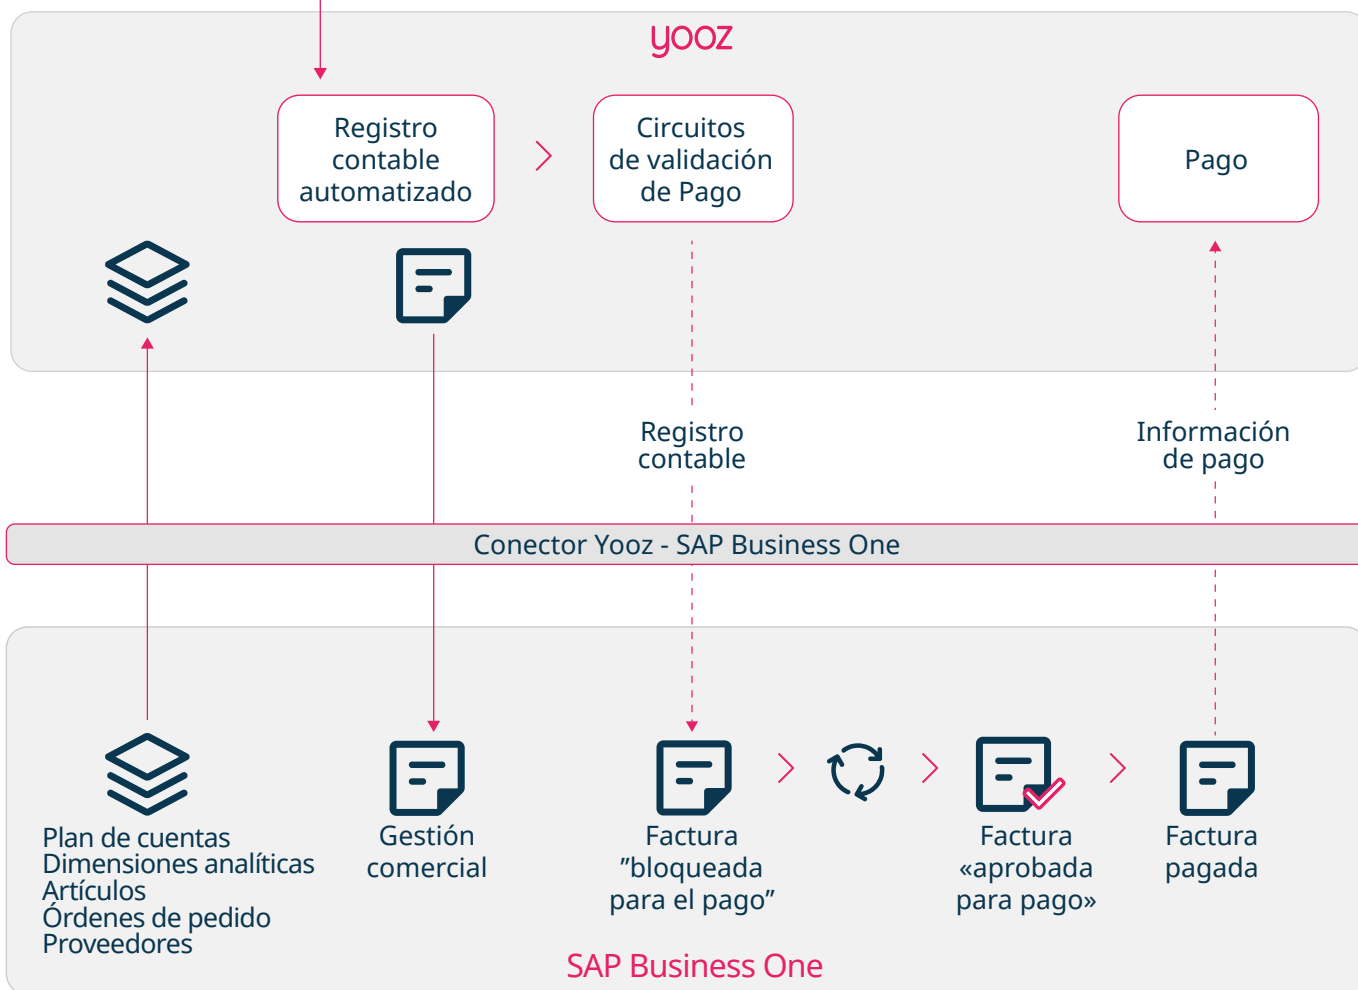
yooz

Registro contable automatizado

Circuitos de validación de Pago

Pago

Registro contable

Información de pago

Conector Yooz - SAP Business One

Plan de cuentas
Dimensiones analíticas
Artículos
Órdenes de pedido
Proveedores

Gestión comercial

Factura ”bloqueada para el pago”

Factura «aprobada para pago»

Factura pagada

SAP Business One